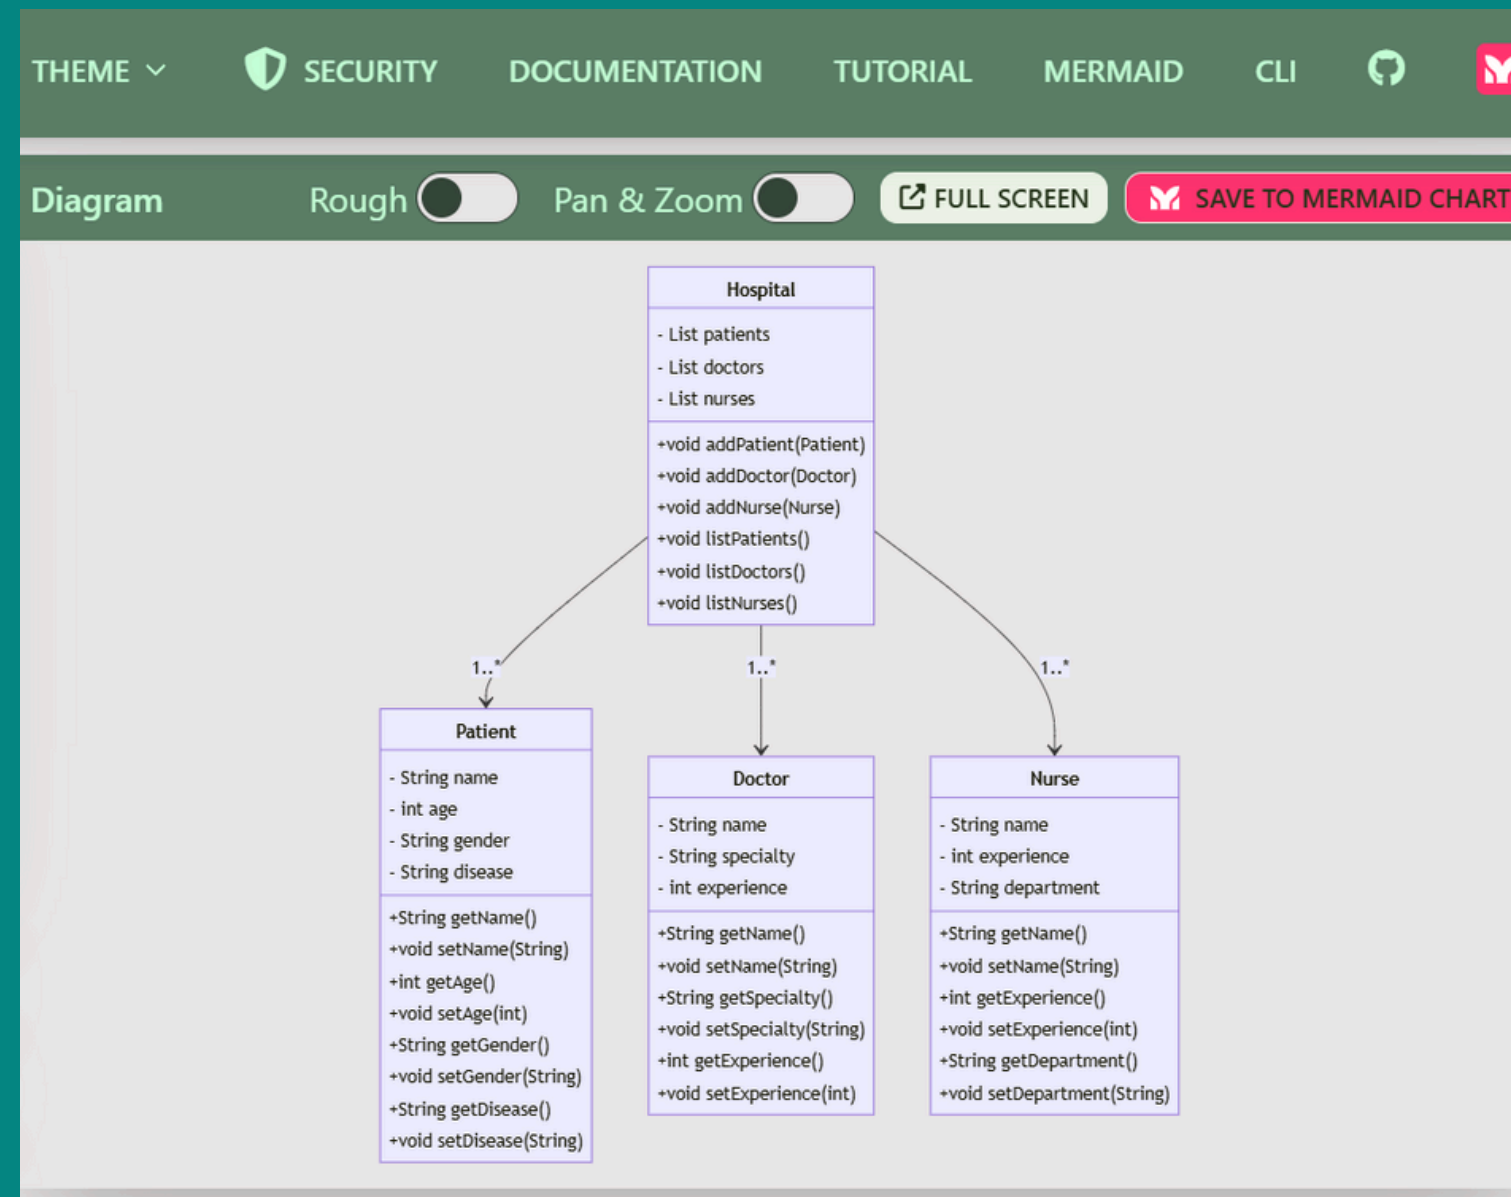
THEME SECURITY DOCUMENTATION TUTORIAL MERMAID CLI

Diagram Rough Pan & Zoom FULL SCREEN SAVE TO MERMAID CHART

Hospital
- List patients
- List doctors
- List nurses
+void addPatient(Patient)
+void addDoctor(Doctor)
+void addNurse(Nurse)
+void listPatients()
+void listDoctors()
+void listNurses()

1..*
1..*
1..*

Patient
- String name
- int age
- String gender
- String disease
+String getName()
+void setName(String)
+int getAge()
+void setAge(int)
+String getGender()
+void setGender(String)
+String getDisease()
+void setDisease(String)

Doctor
- String name
- String specialty
- int experience
+String getName()
+void setName(String)
+String getSpecialty()
+void setSpecialty(String)
+int getExperience()
+void setExperience(int)

Nurse
- String name
- int experience
- String department
+String getName()
+void setName(String)
+int getExperience()
+void setExperience(int)
+String getDepartment()
+void setDepartment(String)